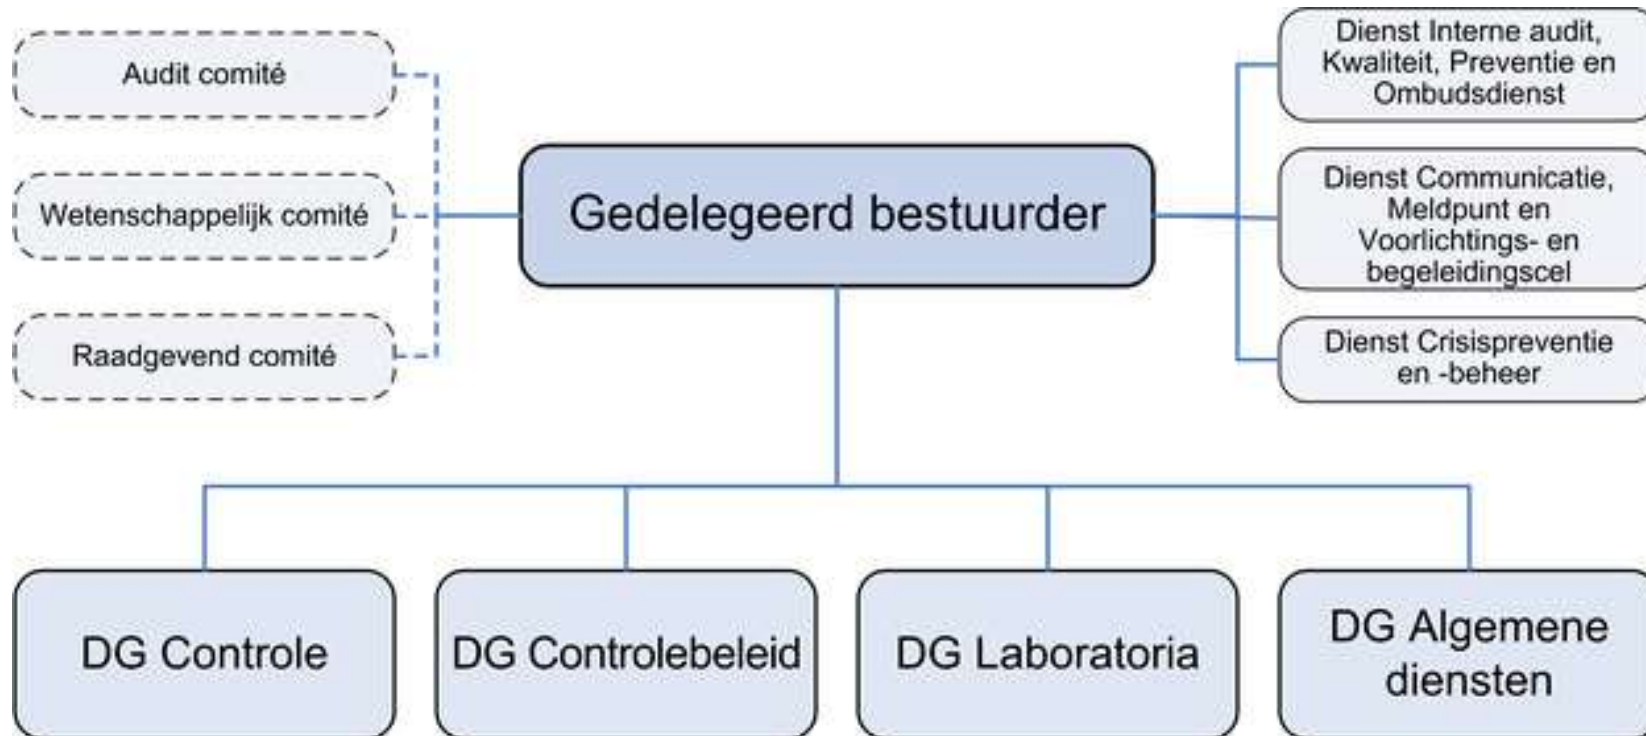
Audit comité

Wetenschappelijk comité

Raadgevend comité

Gedelegeerd bestuurder

Dienst Interne audit, Kwaliteit, Preventie en Ombudsdienst

Dienst Communicatie, Meldpunt en Voorlichtings- en begeleidingscel

Dienst Crisispreventie en -beheer

DG Controle

DG Controlebeleid

DG Laboratoria

DG Algemene diensten